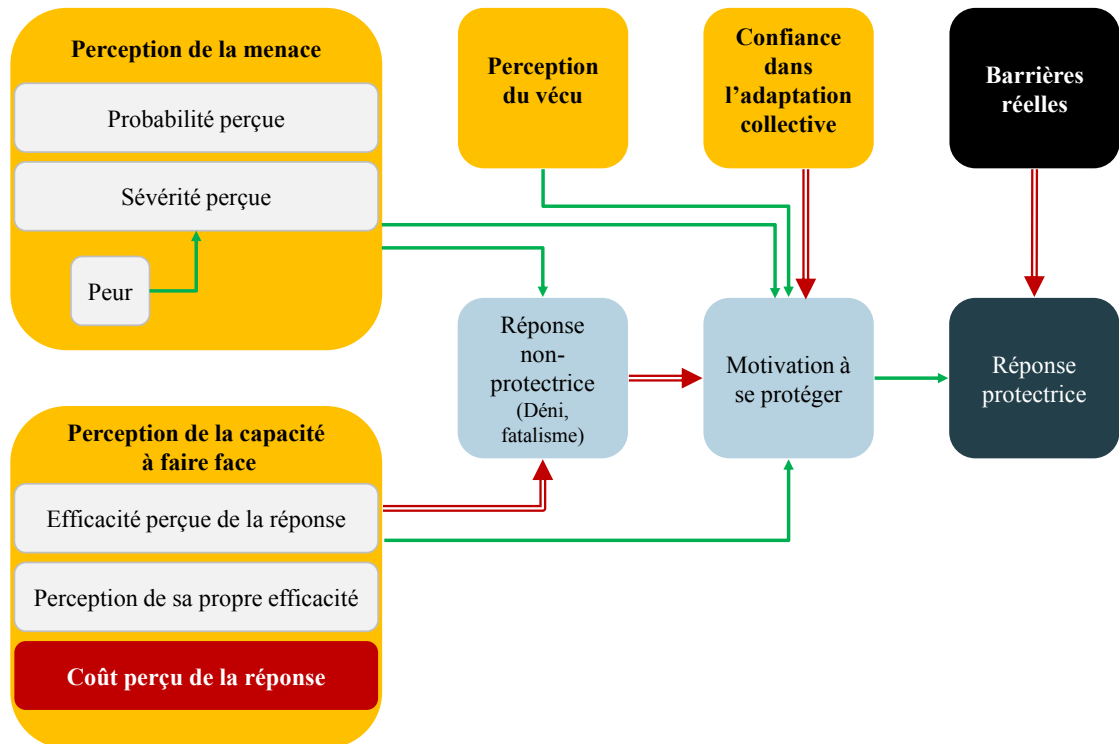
Perception de la menace

Probabilité perçue

Sévérité perçue

Peur

Perception du vécu

Confiance dans l’adaptation collective

Barrières réelles

Réponse non-protectrice (Déni, fatalisme)

Motivation à se protéger

Réponse protectrice

Perception de la capacité à faire face

Efficacité perçue de la réponse

Perception de sa propre efficacité

Coût perçu de la réponse